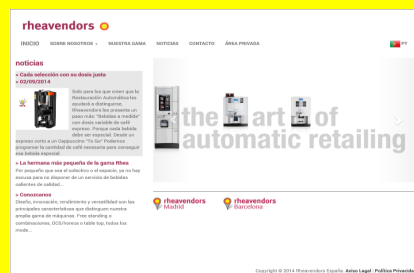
rheavendors

INICIO SOBRE NOSOTROS NUESTRA GAMA NOTICIAS CONTACTO ÁREA PRIVADA

PT

noticias

» Cada selección con su dosis justa
» 02/09/2014

Solo para los que creen que la Restauración Automática les ayudará a distinguirse, Rheavendors les presenta un paso más: "Bebidas a medida" con dosis variable de café expreso. Porque cada bebida debe ser especial. Desde un expreso corto a un Cappuccino "To Go" Podemos programar la cantidad de café necesaria para conseguir esa bebida especial

» La hermana más pequeña de la gama Rhea

Por pequeña que sea el colectivo o el espacio, ya no hay excusas para no disponer de un servicio de bebidas calientes de calidad...

» Conozcanos

Diseño, innovación, rendimiento y versatilidad son las principales características que distinguen nuestra amplia gama de máquinas. Free standing o combinaciones, OCS/horeca o table top, todas las mode...

the art of automatic retailing

rheavendors Madrid

rheavendors Barcelona

Copyright © 2014 Rheavendors España Aviso Legal | Política Privacidad